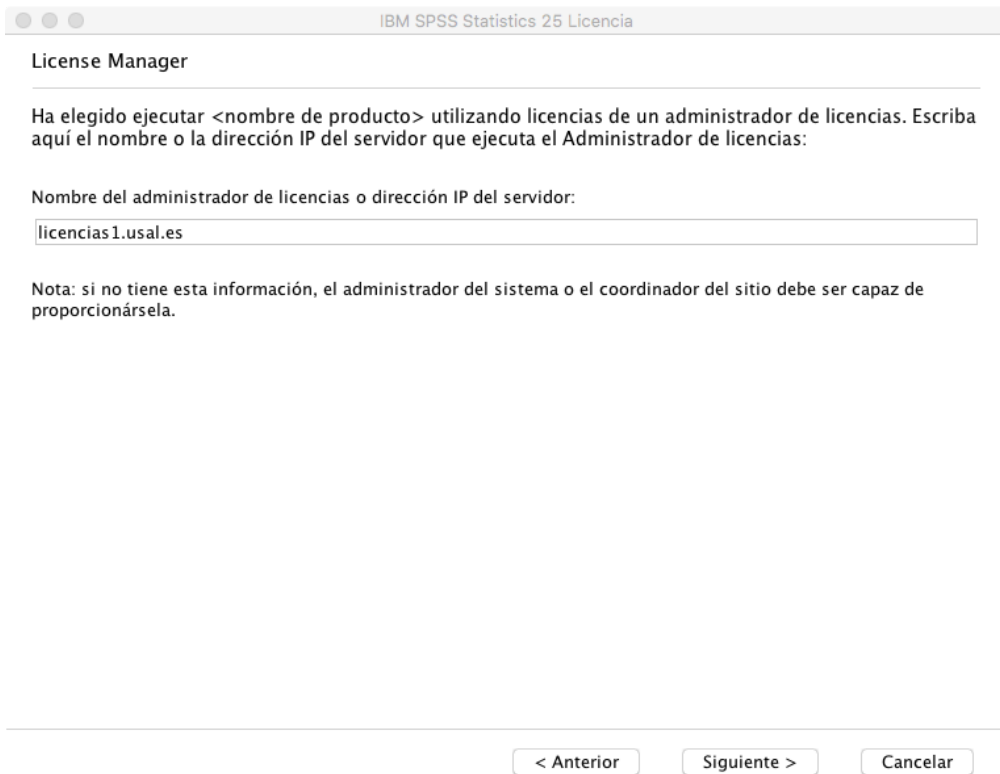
IBM SPSS Statistics 25 Licencia

License Manager

Ha elegido ejecutar <nombre de producto> utilizando licencias de un administrador de licencias. Escriba aquí el nombre o la dirección IP del servidor que ejecuta el Administrador de licencias:

Nombre del administrador de licencias o dirección IP del servidor:

licencias1.usal.es

Nota: si no tiene esta información, el administrador del sistema o el coordinador del sitio debe ser capaz de proporcionársela.

< Anterior   Siguiente >   Cancelar